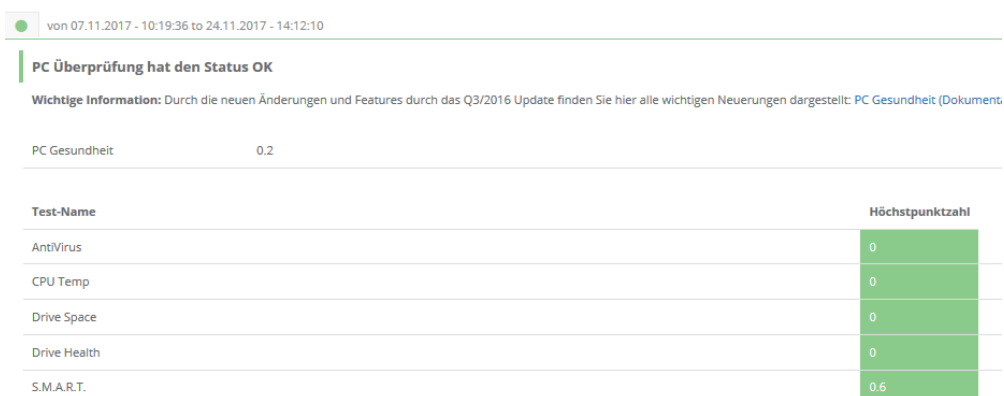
von 07.11.2017 - 10:19:36 to 24.11.2017 - 14:12:10

PC Überprüfung hat den Status OK

Wichtige Information: Durch die neuen Änderungen und Features durch das Q3/2016 Update finden Sie hier alle wichtigen Neuerungen dargestellt: PC Gesundheit (Dokumenta

PC Gesundheit 0.2

| Test-Name | Höchstpunktzahl |
|---|---|
| AntiVirus | 0 |
| CPU Temp | 0 |
| Drive Space | 0 |
| Drive Health | 0 |
| S.M.A.R.T. | 0.6 |